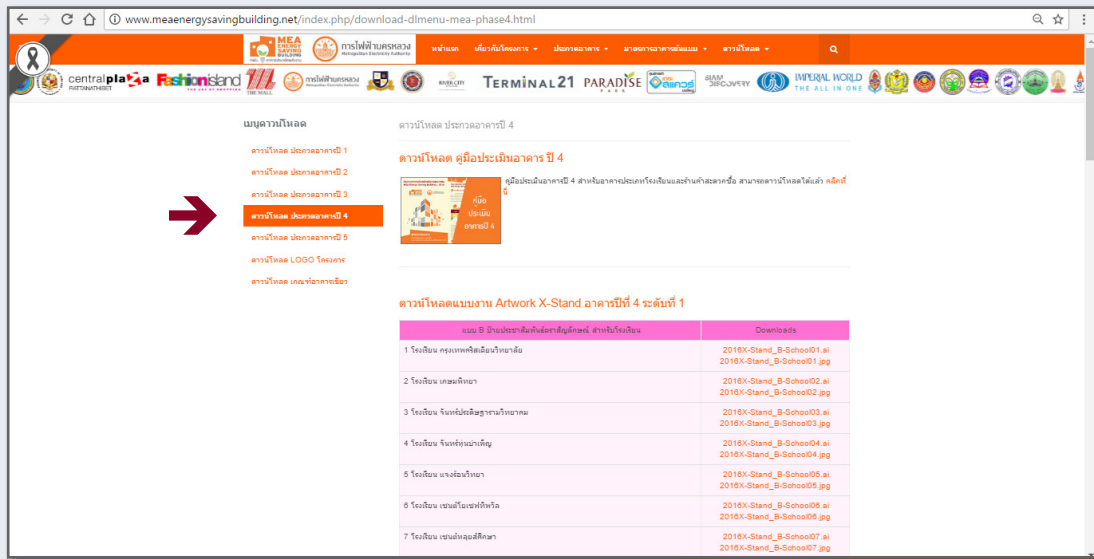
www.meaenergysavingbuilding.net/index.php/download-dlmenu-mea-phase4.html

MEA ENERGY SAVING BUILDING การไฟฟ้านครหลวง Metropolitan Electricity Authority

หน้าแรก เกี่ยวกับโครงการ ประกวดอาคาร มาตรการอาคารต้นแบบ ดาวน์โหลด

central plaza PATTANATHISET Fashion island THE WALL การไฟฟ้านครหลวง TERMINAL 21 PARADISE PARK SIAM DISCOVERY IMPERIAL WORLD THE ALL IN ONE

เมนูดาวน์โหลด

ดาวน์โหลด ประกวดอาคารปี 1
ดาวน์โหลด ประกวดอาคารปี 2
ดาวน์โหลด ประกวดอาคารปี 3
ดาวน์โหลด ประกวดอาคารปี 4
ดาวน์โหลด ประกวดอาคารปี 5
ดาวน์โหลด LOGO โครงการ
ดาวน์โหลด เกณฑ์อาคารเขียว

ดาวน์โหลด ประกวดอาคารปี 4

ดาวน์โหลด คู่มือประเมินอาคาร ปี 4

คู่มือ ประเมิน อาคารปี 4

คู่มือประเมินอาคารปี 4 สำหรับอาคารประเภทโรงเรียนและร้านค้าสะดวกซื้อ สามารถดาวน์โหลดได้แล้ว คลิกที่นี่

ดาวน์โหลดแบบงาน Artwork X-Stand อาคารปีที่ 4 ระดับที่ 1

| แบบ B ป้ายประชาสัมพันธ์ตราสัญลักษณ์ สำหรับโรงเรียน | Downloads |
|---|---|
| 1 โรงเรียน กรุงเทพคริสเตียนวิทยาลัย | 2016X-Stand_B-School01.ai 2016X-Stand_B-School01.jpg |
| 2 โรงเรียน เกษมพิทยา | 2016X-Stand_B-School02.ai 2016X-Stand_B-School02.jpg |
| 3 โรงเรียน จันทร์ประดิษฐารามวิทยาคม | 2016X-Stand_B-School03.ai 2016X-Stand_B-School03.jpg |
| 4 โรงเรียน จันทร์หุณฑ์บำเพ็ญ | 2016X-Stand_B-School04.ai 2016X-Stand_B-School04.jpg |
| 5 โรงเรียน แจงร้อนวิทยา | 2016X-Stand_B-School05.ai 2016X-Stand_B-School05.jpg |
| 6 โรงเรียน เซนต์โยเซฟทิพวัล | 2016X-Stand_B-School06.ai 2016X-Stand_B-School06.jpg |
| 7 โรงเรียน เซนต์หลุยส์ศึกษา | 2016X-Stand_B-School07.ai 2016X-Stand_B-School07.jpg |